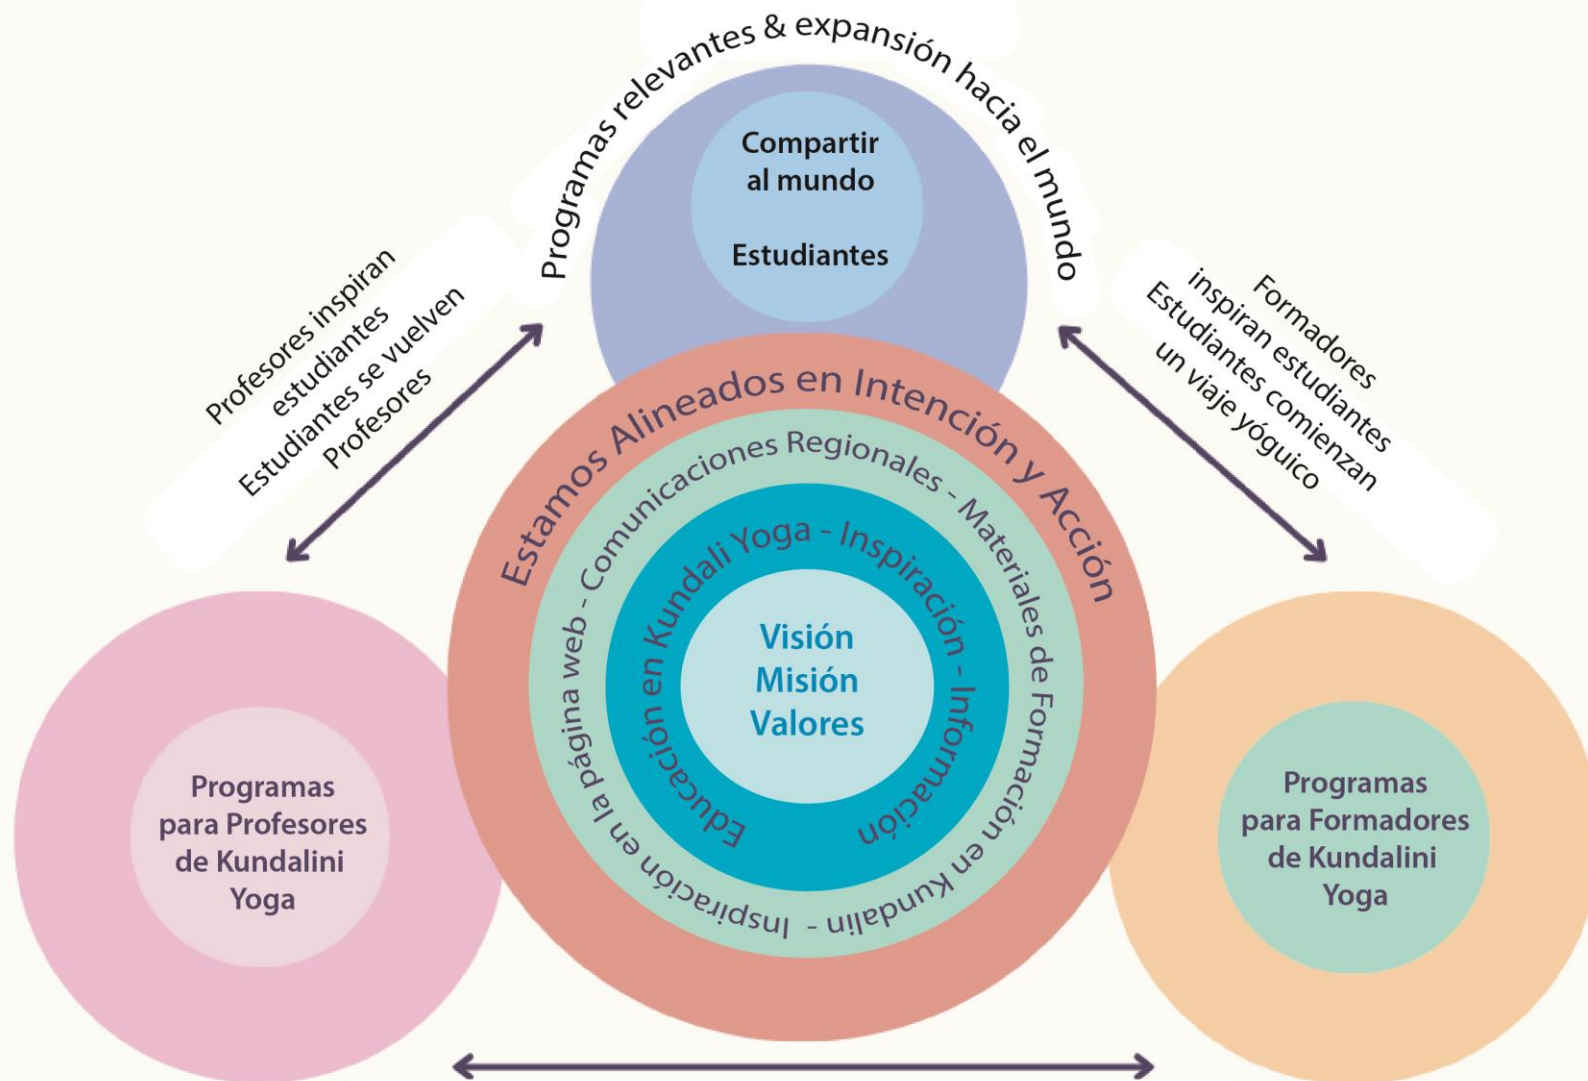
Programas relevantes & expansión hacia el mundo

Compartir al mundo

Estudiantes

Profesores inspiran estudiantes
Estudiantes se vuelven Profesores

Formadores inspiran estudiantes
Estudiantes comienzan un viaje yóguico

Estamos Alineados en Intención y Acción

Comunicaciones Regionales - Materiales de Formación en Kundalin - Inspiración en la página web -

Educación en Kundali Yoga - Inspiración - Información

Visión
Misión
Valores

Programas para Profesores de Kundalini Yoga

Programas para Formadores de Kundalini Yoga